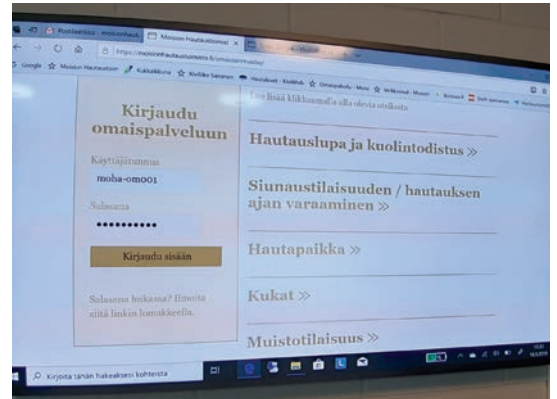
Ruokalekka · mosionhauh
Mosion Hautaustoimisto
https://mosionhautaustoimisto.fi/omaispalvelu/
Google
Mosion Hautaustoi
Kukkakauppa
Kivikko Salonen
Hautakivet - Kivikko
Omaispalvelu - Mosio
Verkkokauppa - Mosion
Google

Lue lisää klikkaamalla alla olevia otsikoita

Kirjaudu omaispalveluun

Käyttäjätunnus
moha-om001
Salasana
••••••••••
Kirjaudu sisään

Salasana hukassa? Ilmoita siitä linkin lomakkeella.

Hautauslupa ja kuolintodistus »

Siunaustilaisuuden / hautauksen ajan varaaminen »

Hautapaikka »

Kukat »

Muistotilaisuus »

Kirjoita tähän hakeaksesi kohteista